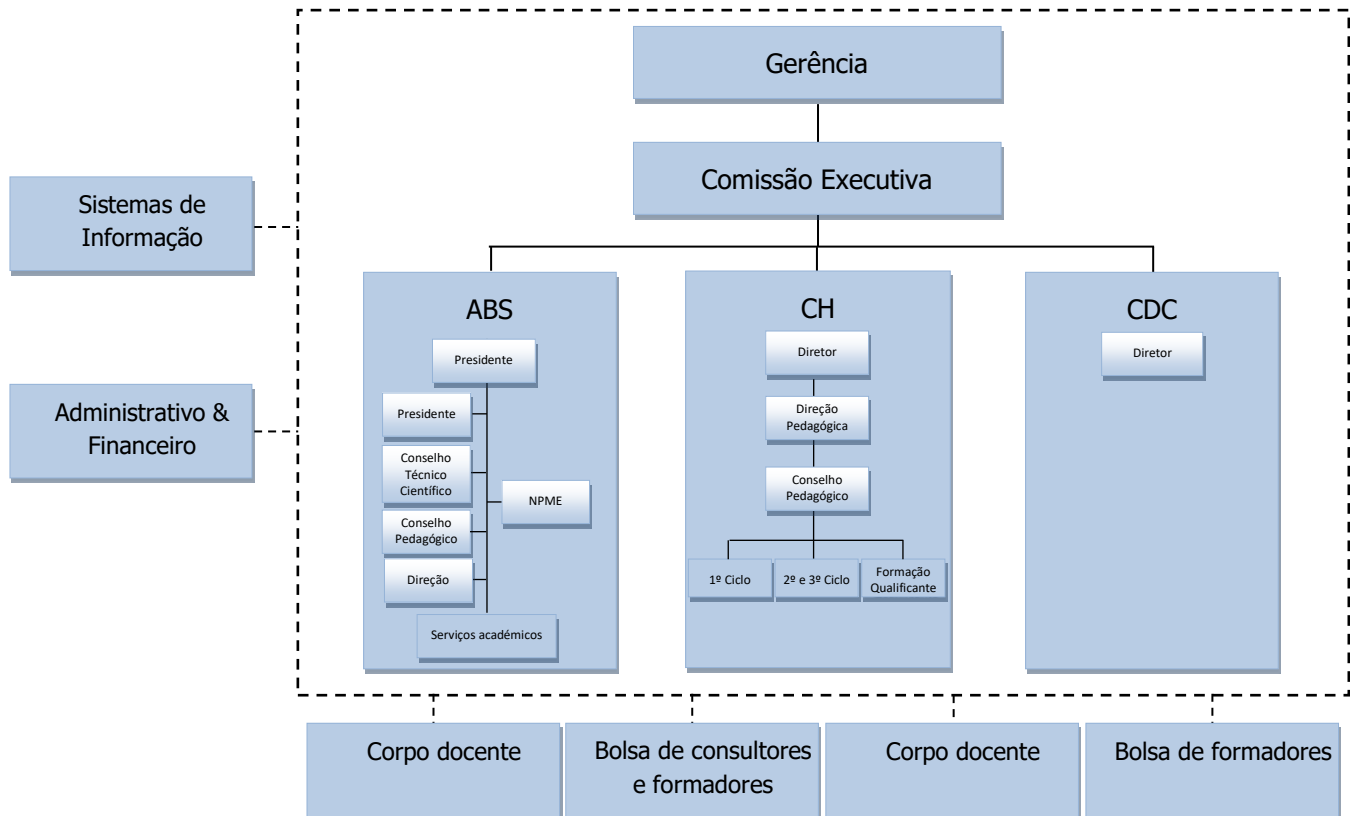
Gerência

Comissão Executiva

Sistemas de Informação

Administrativo & Financeiro

ABS

Presidente

Presidente

Conselho Técnico Científico

NPME

Conselho Pedagógico

Direção

Serviços académicos

CH

Diretor

Direção Pedagógica

Conselho Pedagógico

1º Ciclo

2º e 3º Ciclo

Formação Qualificante

CDC

Diretor

Corpo docente

Bolsa de consultores e formadores

Corpo docente

Bolsa de formadores